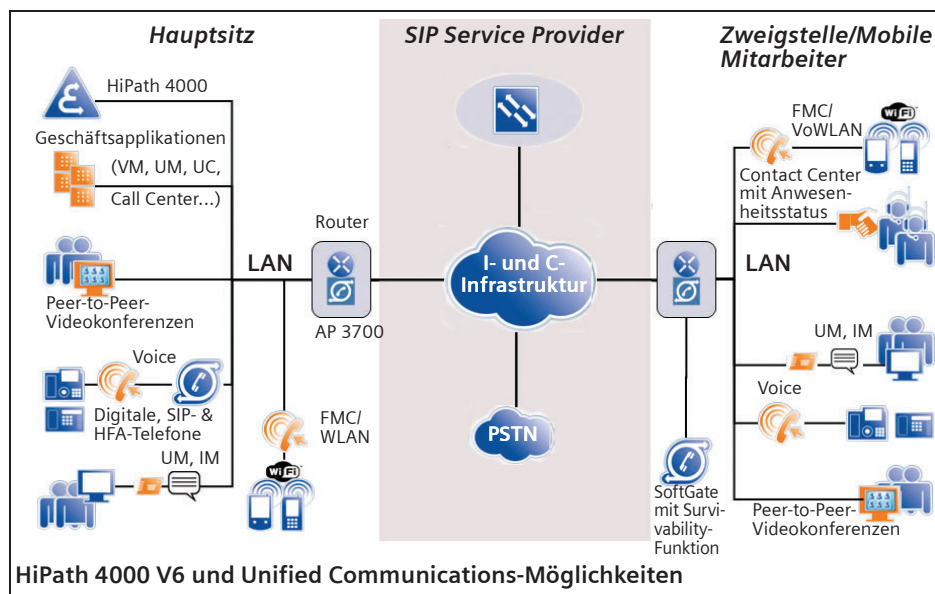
Hauptsitz

SIP Service Provider

Zweigstelle/Mobile Mitarbeiter

HiPath 4000

Geschäftsapplikationen (VM, UM, UC, Call Center...)

Peer-to-Peer-Videokonferenzen

Voice

Digitale, SIP- & HFA-Telefone

UM, IM

LAN

Router

AP 3700

FMC/ WLAN

WiFi

I- und C-Infrastruktur

PSTN

SoftGate mit Survivability-Funktion

FMC/ VoWLAN

WiFi

Contact Center mit Anwesenheitsstatus

LAN

UM, IM

Voice

Peer-to-Peer-Videokonferenzen

HiPath 4000 V6 und Unified Communications-Möglichkeiten